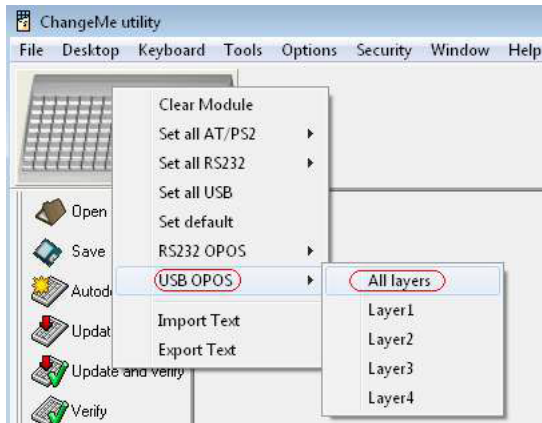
ChangeMe utility

File Desktop Keyboard Tools Options Security Window Help

Open
Save
Autod
Updat
Update and verify
Verify

Clear Module
Set all AT/PS2
Set all RS232
Set all USB
Set default
RS232 OPOS
USB OPOS
Import Text
Export Text

All layers
Layer1
Layer2
Layer3
Layer4